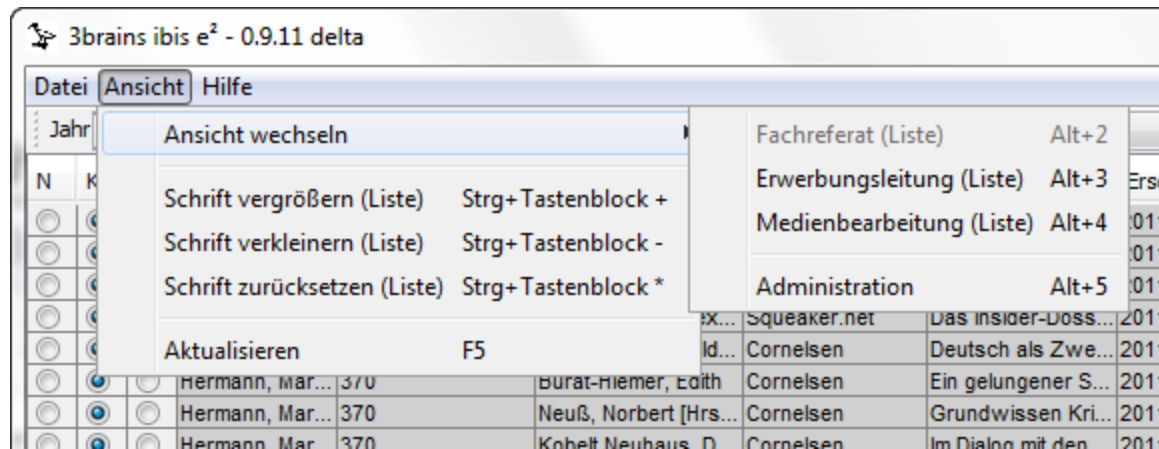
3brains ibis e² - 0.9.11 delta

Datei Ansicht Hilfe

Jahr

Ansicht wechseln

Schrift vergrößern (Liste) Strg+Tastenblock +
Schrift verkleinern (Liste) Strg+Tastenblock -
Schrift zurücksetzen (Liste) Strg+Tastenblock *

Aktualisieren F5

Fachreferat (Liste) Alt+2
Erwerbungsleitung (Liste) Alt+3
Medienbearbeitung (Liste) Alt+4

Administration Alt+5

N K Ers

| | | | | | | | |
|---|---|---|---|---|---|---|---|
| | | | | ex... | Squeaker.net | Das Insider-Doss... | 201 |
| | | | | ld... | Cornelsen | Deutsch als Zwe... | 201 |
| | | | Hermann, Mar... | 370 | Burat-Hiemer, Edith | Cornelsen | Ein gelungener S... | 201 |
| | | | Hermann, Mar... | 370 | Neuß, Norbert [Hrs... | Cornelsen | Grundwissen Kri... | 201 |
| | | | Hermann, Mar... | 370 | Kobelt Neuhaus, D... | Cornelsen | Im Dialog mit den... | 201 |